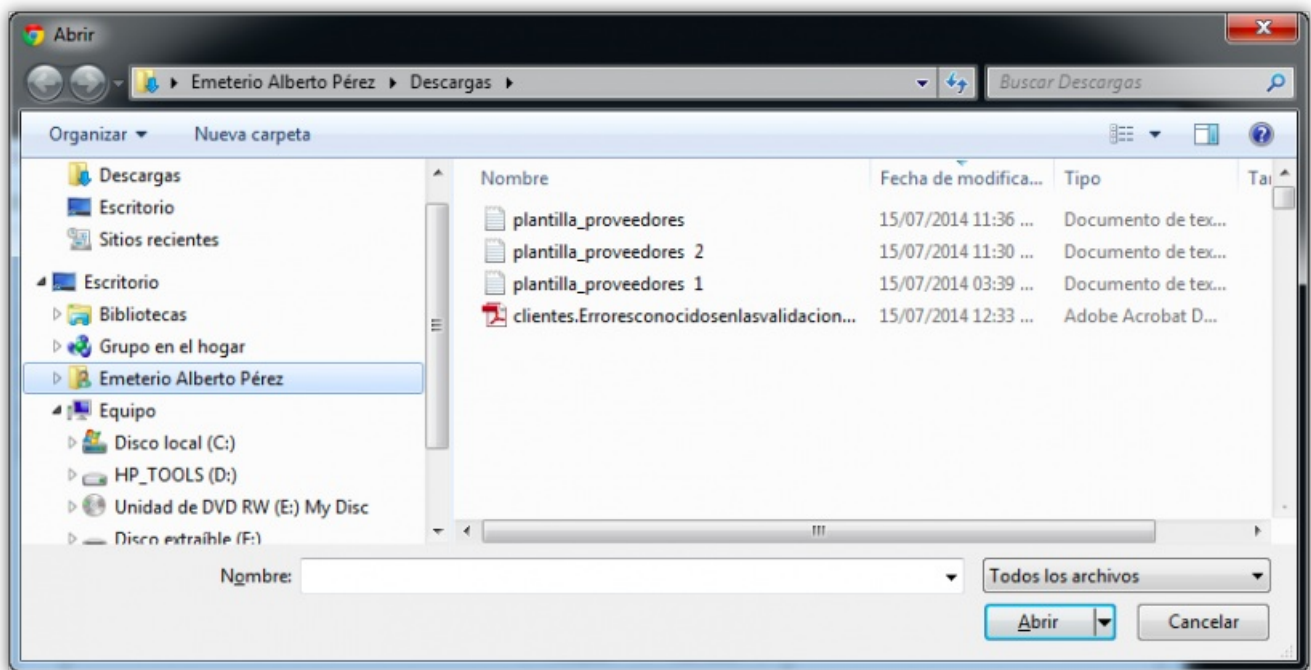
Abrir

▸ Emeterio Alberto Pérez ▸ Descargas ▸

Buscar Descargas

Organizar ▾ Nueva carpeta

Descargas
Escritorio
Sitios recientes
Escritorio
Bibliotecas
Grupo en el hogar
Emeterio Alberto Pérez
Equipo
Disco local (C:)
HP_TOOLS (D:)
Unidad de DVD RW (E:) My Disc
Disco extraíble (F:)

| Nombre | Fecha de modifica... | Tipo | Ta |
|---|---|---|---|
| plantilla_proveedores | 15/07/2014 11:36 ... | Documento de tex... | |
| plantilla_proveedores 2 | 15/07/2014 11:30 ... | Documento de tex... | |
| plantilla_proveedores 1 | 15/07/2014 03:39 ... | Documento de tex... | |
| clientes.Erroresconocidosenlasvalidacion... | 15/07/2014 12:33 ... | Adobe Acrobat D... | |

Nombre:

Todos los archivos

Abrir

Cancelar